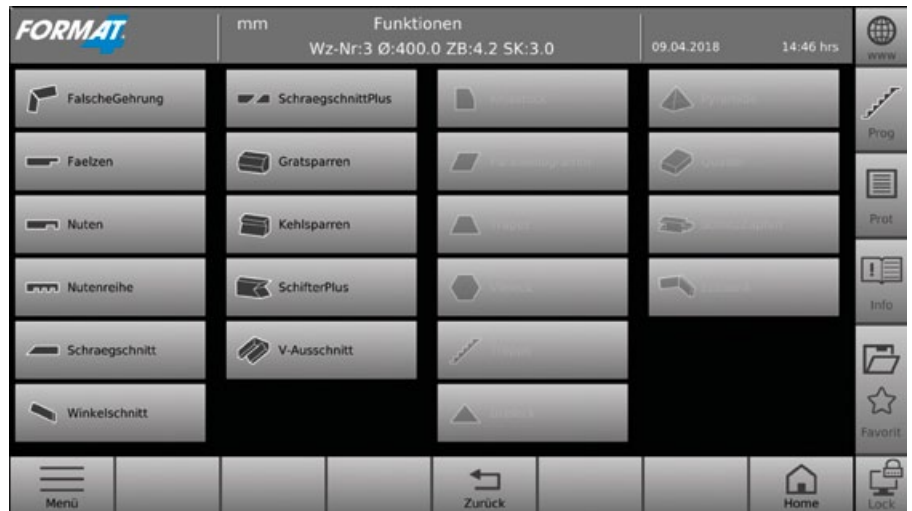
FORMAT

mm Funktionen
Wz-Nr:3 Ø:400.0 ZB:4.2 SK:3.0

09.04.2018 14:46 hrs

www

FalscheGehrung
SchraegschnittPlus
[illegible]
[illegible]

Prog

Faelzen
Gratsparren
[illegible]
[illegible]

Prot

Nuten
Kehlsparren
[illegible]
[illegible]

Info

Nutenreihe
SchifterPlus
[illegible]
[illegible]

Schraegschnitt
V-Ausschnitt
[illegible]

Favorit

Winkelschnitt
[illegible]

Menü
Zurück
Home
Lock